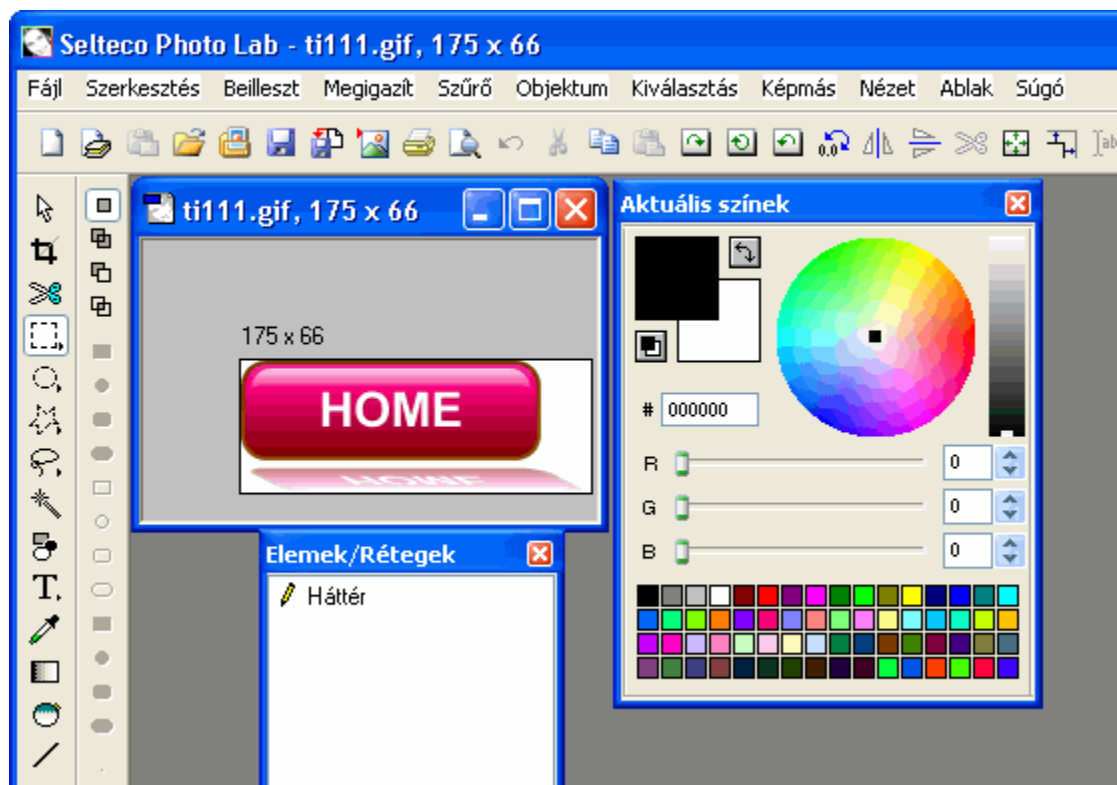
Selteco Photo Lab - ti111.gif, 175 x 66

Fájl Szerkesztés Beilleszt Megigazít Szűrő Objektum Kiválasztás Képmás Nézet Ablak Súgó

ti111.gif, 175 x 66

175 x 66

HOME

Aktuális színek

# 000000

R 0
G 0
B 0

Elemek/Rétegek

Háttér